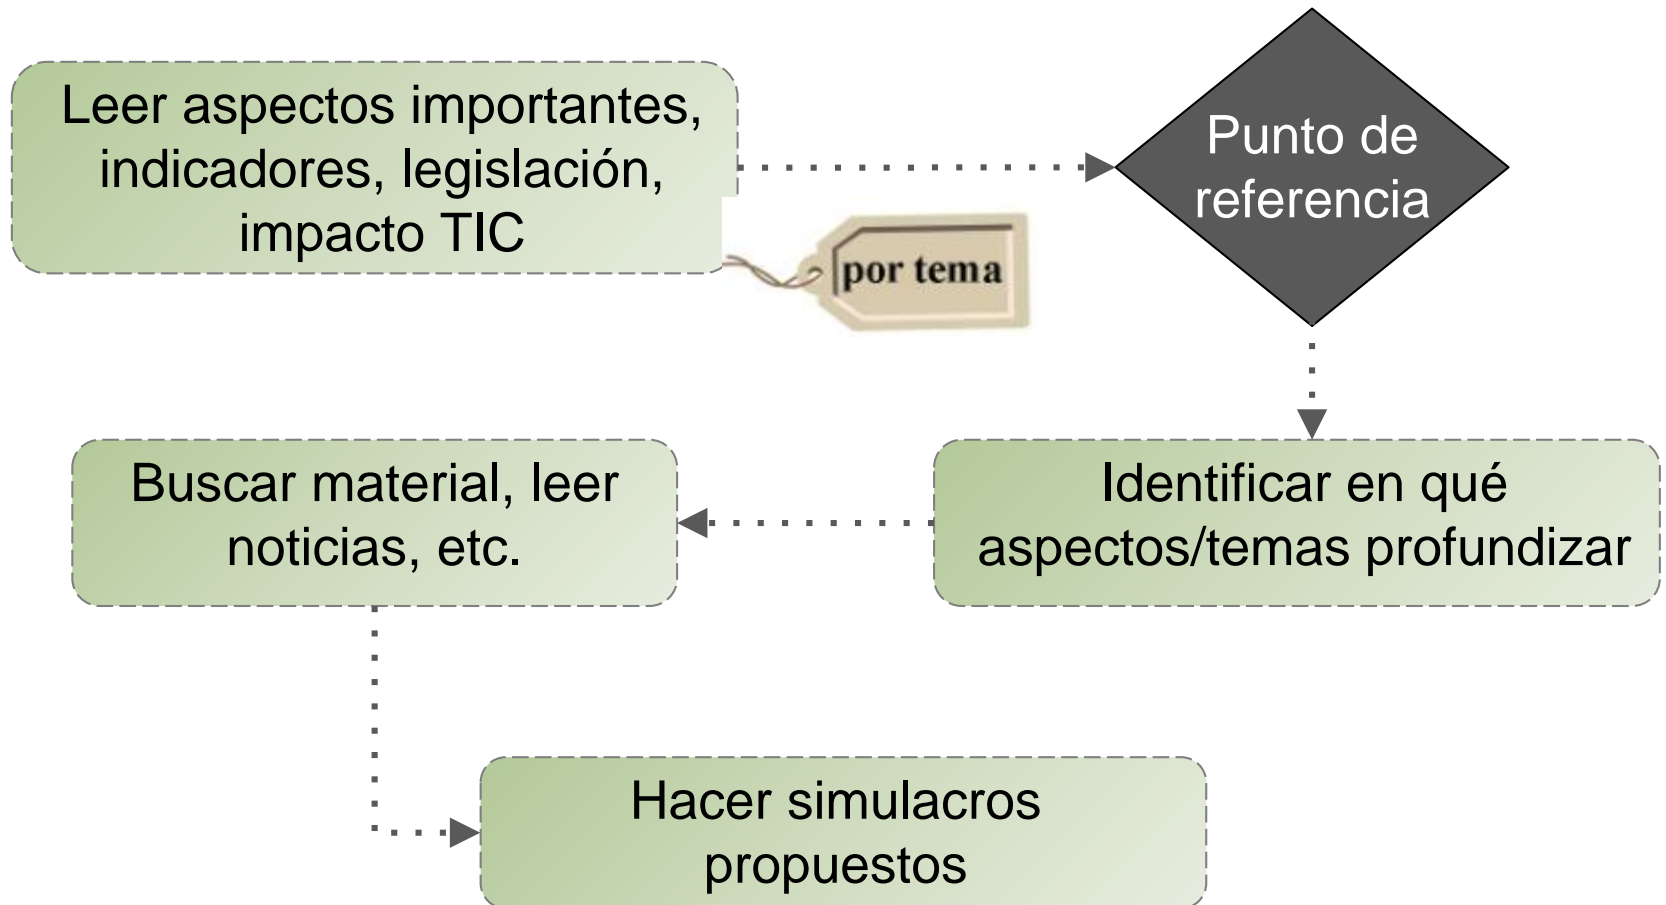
Leer aspectos importantes, indicadores, legislación, impacto TIC

por tema

Punto de referencia

Identificar en qué aspectos/temas profundizar

Buscar material, leer noticias, etc.

Hacer simulacros propuestos